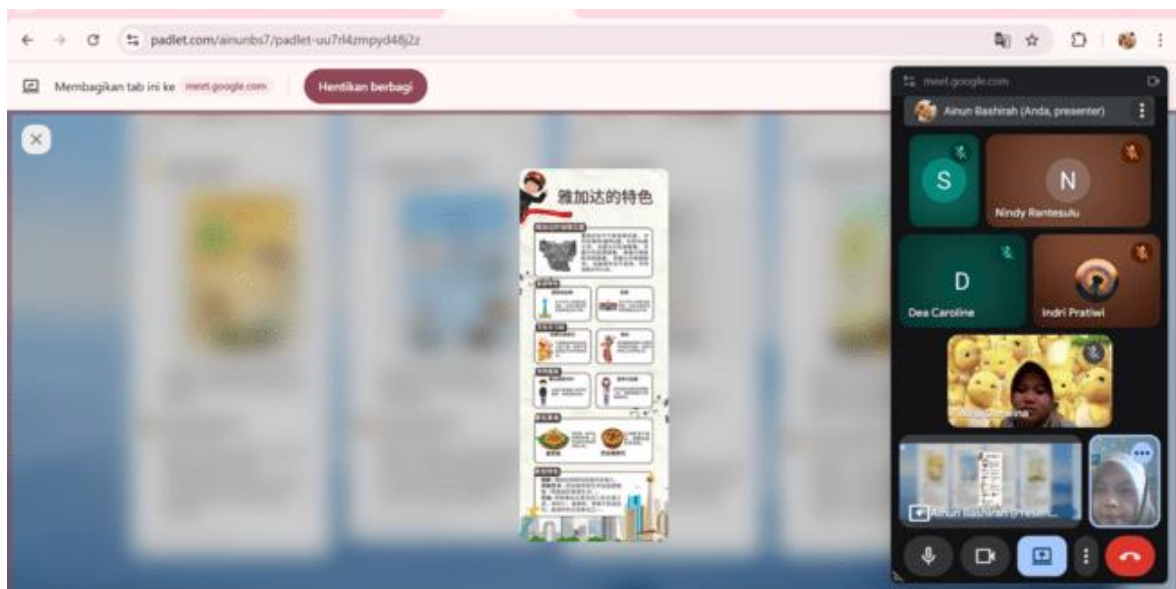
padlet.com/ainunbs7/padlet-uu7rl4zmpyd48j2z

Membagikan tab ini ke meet.google.com

Hentikan berbagi

雅加达的特色

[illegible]

meet.google.com

Ainun Bashirah (Anda, presenter)

S

N

Nindy Rantesulu

D

Dea Caroline

Indri Pratiwi

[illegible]

Ainun Bashirah (Present...